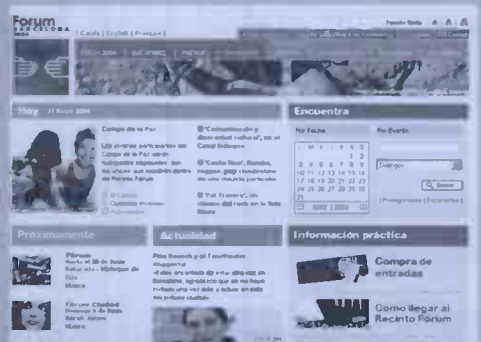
Forum
BARCELONA
2004

| Català | English | Français |

Hoy 27 Mayo 2004

Campo de la Paz

Encuentra

Por Fecha

Por Evento

Buscar

Próximamente

Actualidad

Información práctica

Compra de entradas

Cómo llegar al Recinto Fòrum